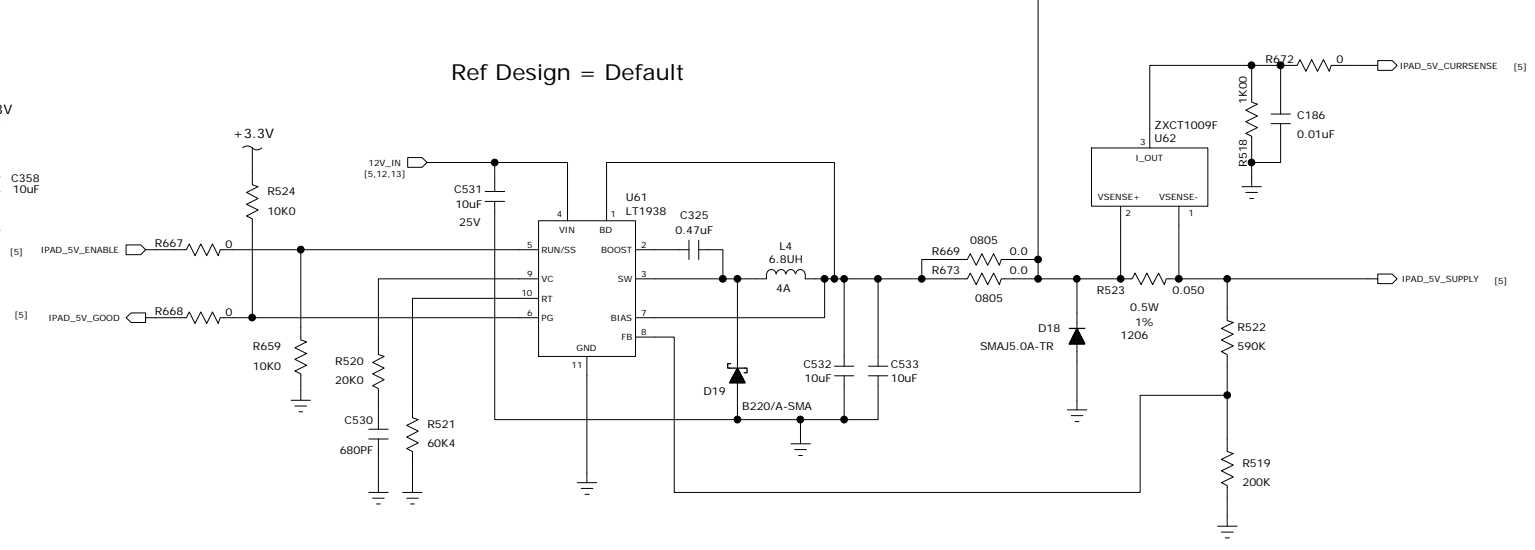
Ref Design = Default

3V

C358
10uF

+3.3V

R524
10K0

12V_IN
[5,12,13]

C531
10uF
25V

U61
LT1938

C325
0.47uF

L4
6.8UH
4A

4 VIN
1 BD
5 RUN/SS
2 BOOST
9 VC
3 SW
10 RT
6 PG
7 BIAS
8 FB
GND
11

[5] IPAD_5V_ENABLE R667 0

[5] IPAD_5V_GOOD R668 0

R659
10K0

R520
20K0

C530
680PF

R521
60K4

D19

B220/A-SMA

C532
10uF

C533
10uF

R669 0805 0.0
R673 0.0
0805

D18
SMAJ5.0A-TR

R672 0 IPAD_5V_CURRSENSE [5]

1K00
R518

C186
0.01uF

ZXCT1009F
U62
3
I_OUT
VSENSE+ VSENSE-
2 1

R523 0.050
0.5W
1%
1206

IPAD_5V_SUPPLY [5]

R522
590K

R519
200K